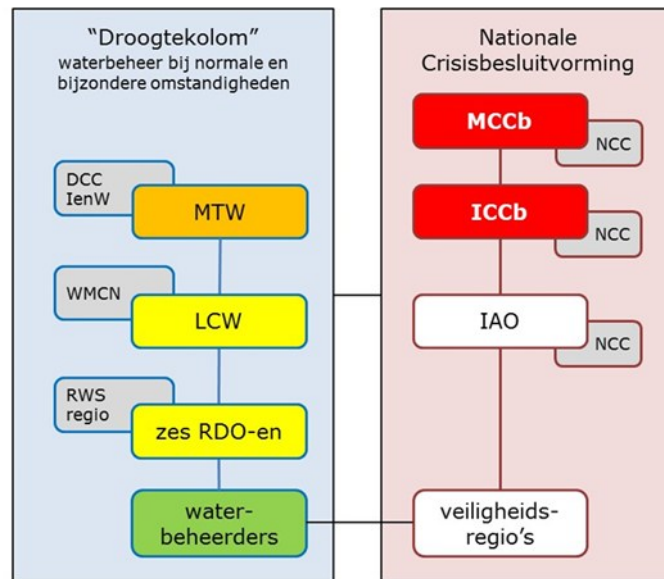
"Droogtekolom"
waterbeheer bij normale en bijzondere omstandigheden

DCC IenW

MTW

WMCN

LCW

RWS regio

zes RDO-en

water-beheerders

Nationale Crisisbesluitvorming

MCCb

NCC

ICCb

NCC

IAO

NCC

veiligheids-regio's